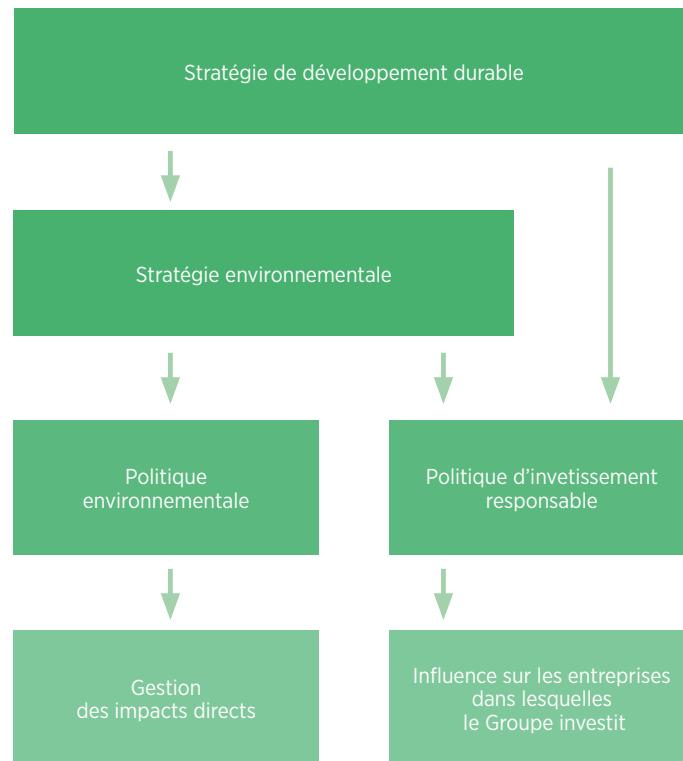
Stratégie de développement durable

Stratégie environnementale

Politique environnementale

Politique d’invetissement responsable

Gestion des impacts directs

Influence sur les entreprises dans lesquelles le Groupe investit